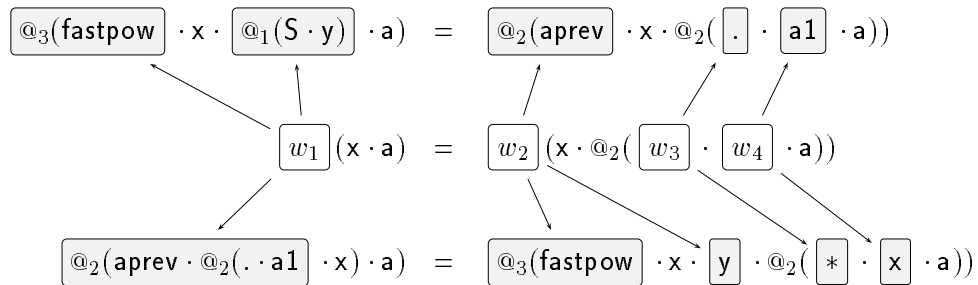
$@_3$(fastpow $\cdot$ x $\cdot$ $@_1$(S $\cdot$ y) $\cdot$ a) = $@_2$(aprev $\cdot$ x $\cdot$ $@_2$( . $\cdot$ a1 $\cdot$ a))

$w_1$ (x $\cdot$ a) = $w_2$ (x $\cdot$ $@_2$( $w_3$ $\cdot$ $w_4$ $\cdot$ a))

$@_2$(aprev $\cdot$ $@_2$(. $\cdot$ a1 $\cdot$ x) $\cdot$ a) = $@_3$(fastpow $\cdot$ x $\cdot$ y $\cdot$ $@_2$( $*$ $\cdot$ x $\cdot$ a))